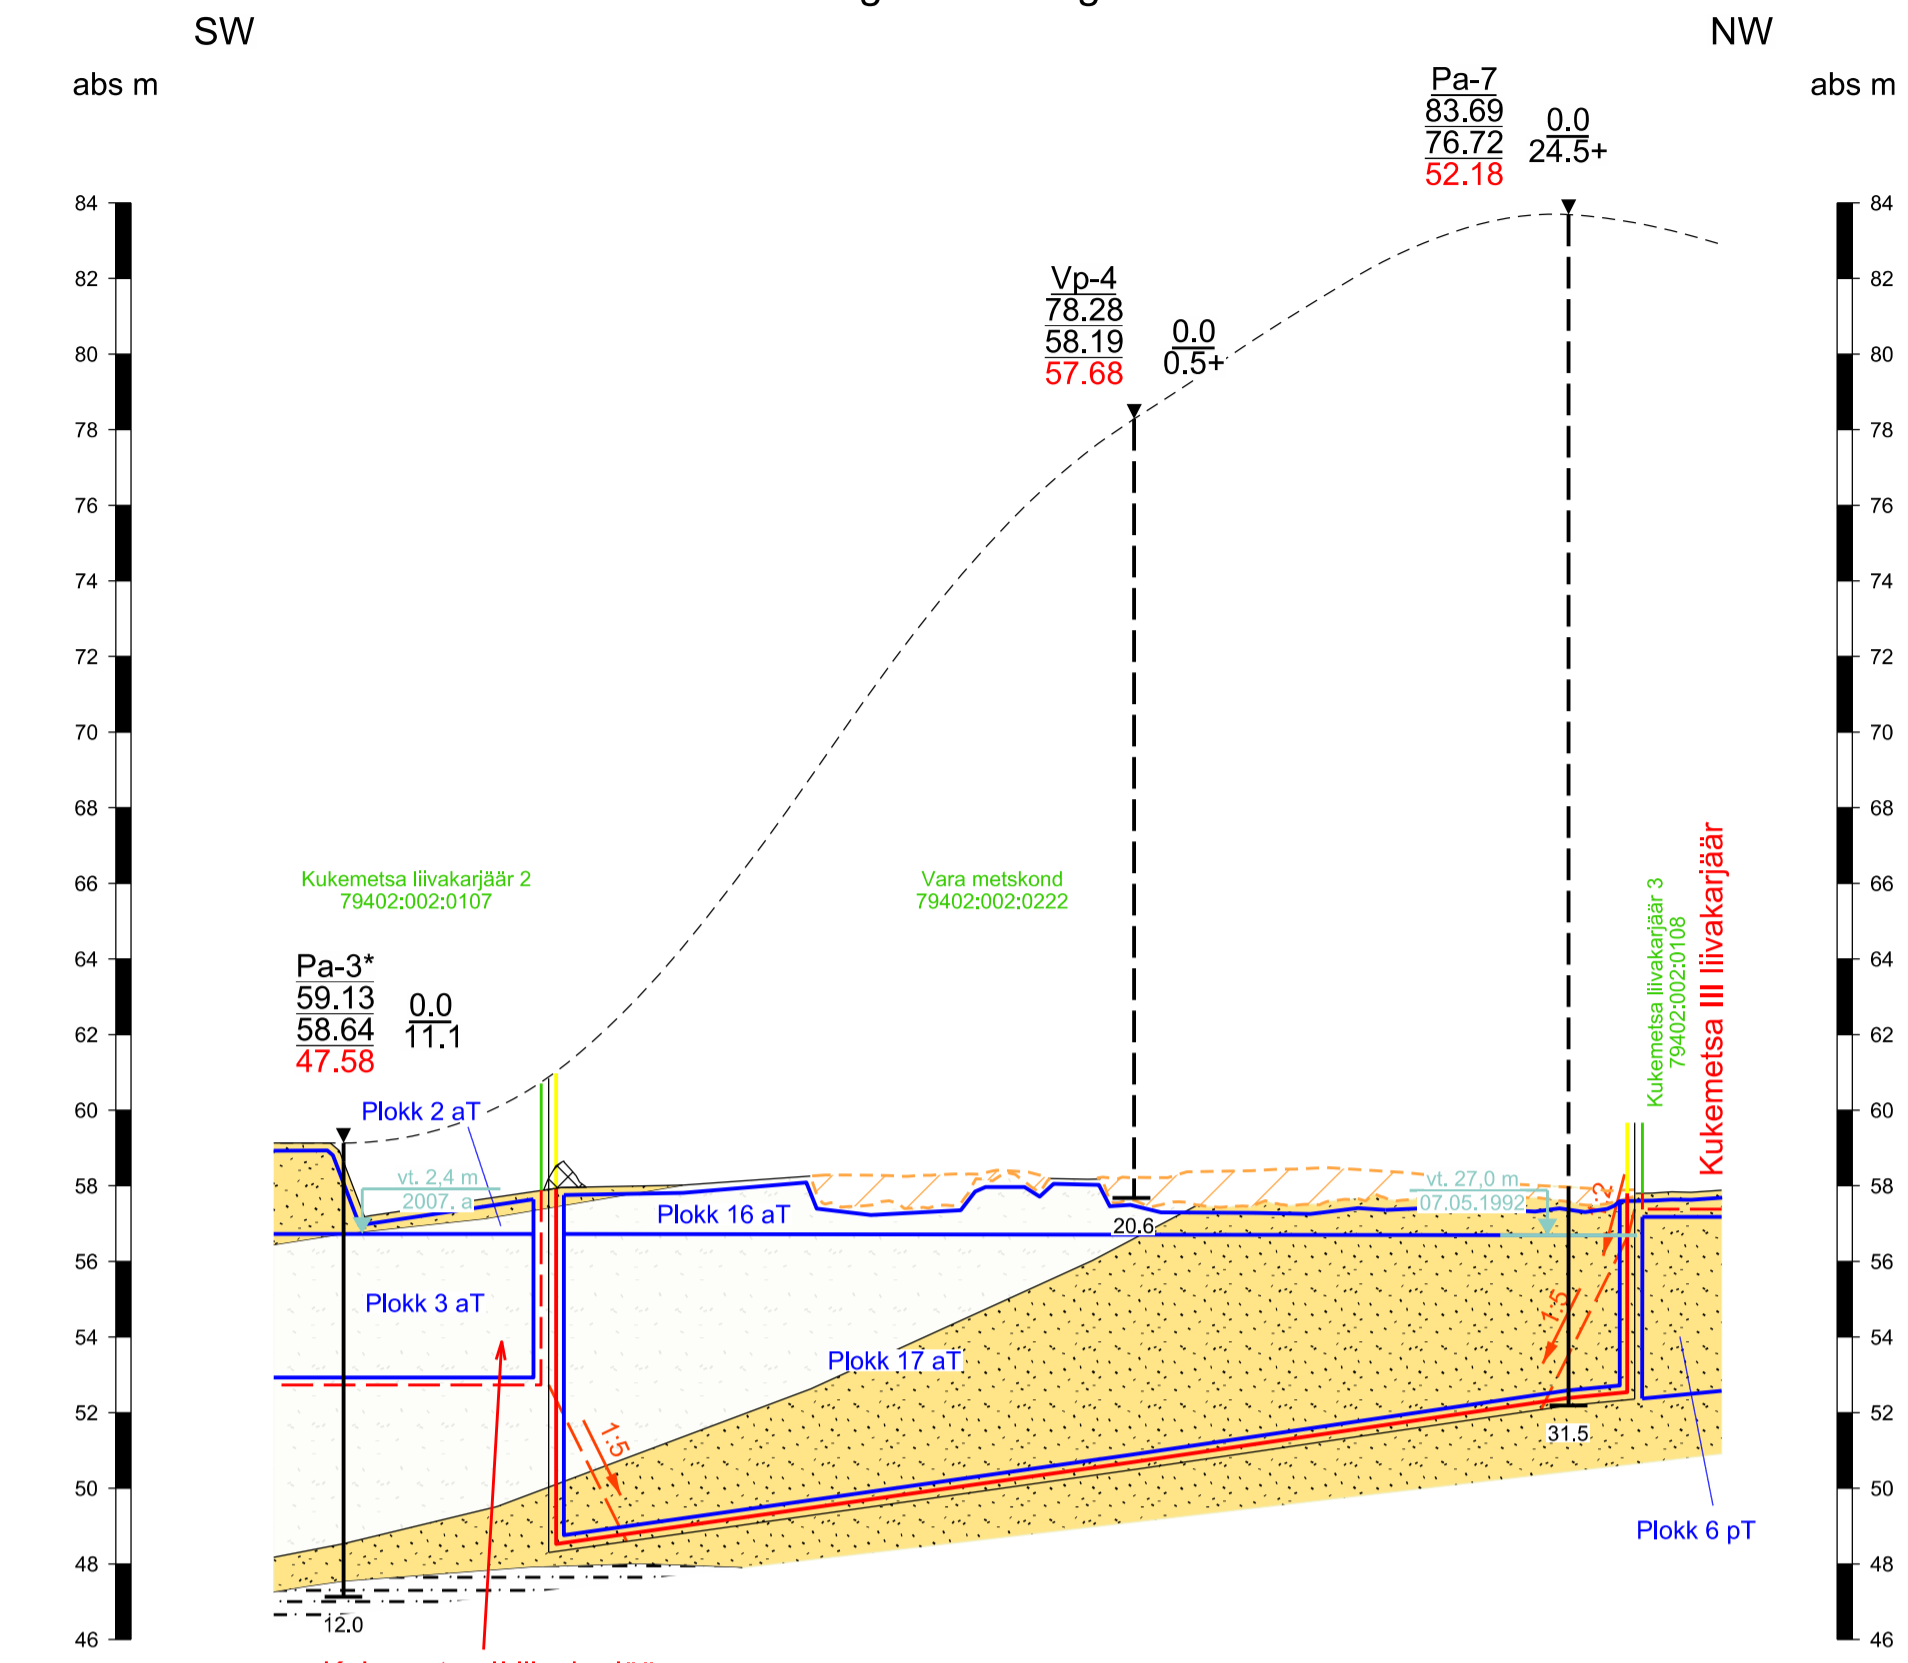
SW

NW

abs m

abs m

84
82
80
78
76
74
72
70
68
66
64
62
60
58
56
54
52
50
48
46

Pa-7
83.69
76.72
52.18

0.0
24.5+

Vp-4
78.28
58.19
57.68

0.0
0.5+

Kukemetsa liivakarjäär 2
79402:002:0107

Vara metskond
79402:002:0222

Kukemetsa liivakarjäär 3
79402:002:0108

Kukemetsa III liivakarjäär

Pa-3*
59.13
58.64
47.58

0.0
11.1

Plokk 2 aT

vt. 2,4 m
2007. a

Plokk 16 aT

20.6

vt. 27,0 m
07.05.1992

1:2

Plokk 3 aT

1:5

Plokk 17 aT

1:5

31.5

Plokk 6 pT

12.0

84
82
80
78
76
74
72
70
68
66
64
62
60
58
56
54
52
50
48
46